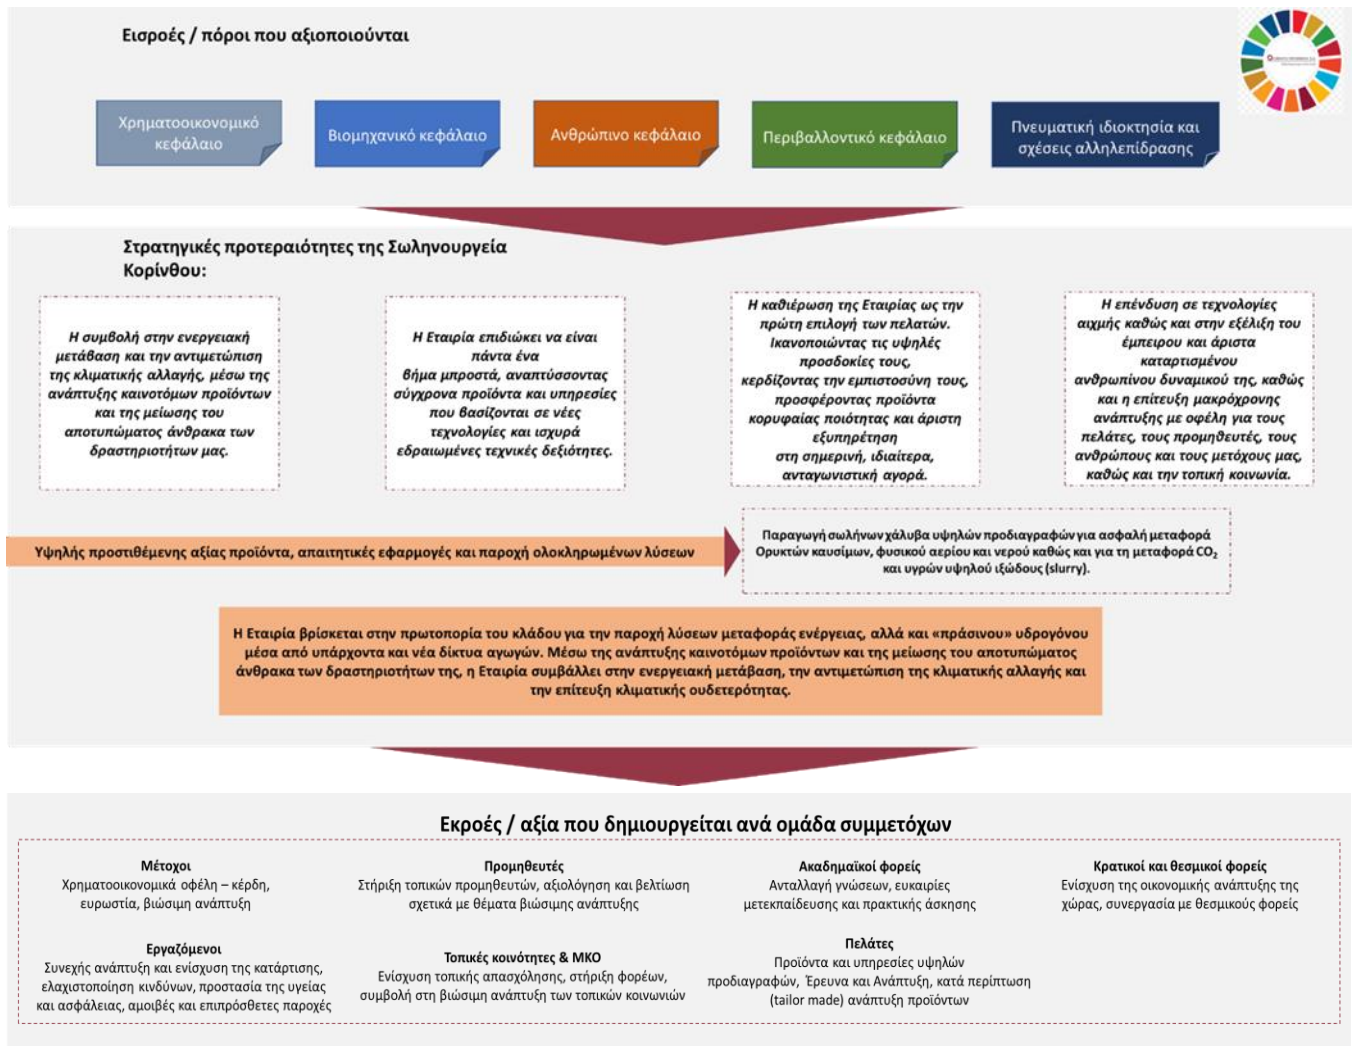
Εισροές / πόροι που αξιοποιούνται

Χρηματοοικονομικό κεφάλαιο

Βιομηχανικό κεφάλαιο

Ανθρώπινο κεφάλαιο

Περιβαλλοντικό κεφάλαιο

Πνευματική ιδιοκτησία και σχέσεις αλληλεπίδρασης

Στρατηγικές προτεραιότητες της Σωληνουργεία Κορίνθου:

Η συμβολή στην ενεργειακή μετάβαση και την αντιμετώπιση της κλιματικής αλλαγής, μέσω της ανάπτυξης καινοτόμων προϊόντων και της μείωσης του αποτυπώματος άνθρακα των δραστηριοτήτων μας.

Η Εταιρία επιδιώκει να είναι πάντα ένα βήμα μπροστά, αναπτύσσοντας σύγχρονα προϊόντα και υπηρεσίες που βασίζονται σε νέες τεχνολογίες και ισχυρά εδραιωμένες τεχνικές δεξιότητες.

Η καθιέρωση της Εταιρίας ως την πρώτη επιλογή των πελατών. Ικανοποιώντας τις υψηλές προσδοκίες τους, κερδίζοντας την εμπιστοσύνη τους, προσφέροντας προϊόντα κορυφαίας ποιότητας και άριστη εξυπηρέτηση στη σημερινή, ιδιαίτερα, ανταγωνιστική αγορά.

Η επένδυση σε τεχνολογίες αιχμής καθώς και στην εξέλιξη του έμπειρου και άριστα καταρτισμένου ανθρωπίνου δυναμικού της, καθώς και η επίτευξη μακρόχρονης ανάπτυξης με οφέλη για τους πελάτες, τους προμηθευτές, τους ανθρώπους και τους μετόχους μας, καθώς και την τοπική κοινωνία.

Υψηλής προστιθέμενης αξίας προϊόντα, απαιτητικές εφαρμογές και παροχή ολοκληρωμένων λύσεων

Παραγωγή σωλήνων χάλυβα υψηλών προδιαγραφών για ασφαλή μεταφορά Ορυκτών καυσίμων, φυσικού αερίου και νερού καθώς και για τη μεταφορά $CO_2$ και υγρών υψηλού ιξώδους (slurry).

Η Εταιρία βρίσκεται στην πρωτοπορία του κλάδου για την παροχή λύσεων μεταφοράς ενέργειας, αλλά και «πράσινου» υδρογόνου μέσα από υπάρχοντα και νέα δίκτυα αγωγών. Μέσω της ανάπτυξης καινοτόμων προϊόντων και της μείωσης του αποτυπώματος άνθρακα των δραστηριοτήτων της, η Εταιρία συμβάλλει στην ενεργειακή μετάβαση, την αντιμετώπιση της κλιματικής αλλαγής και την επίτευξη κλιματικής ουδετερότητας.

Εκροές / αξία που δημιουργείται ανά ομάδα συμμετόχων

Μέτοχοι
Χρηματοοικονομικά οφέλη – κέρδη, ευρωστία, βιώσιμη ανάπτυξη

Προμηθευτές
Στήριξη τοπικών προμηθευτών, αξιολόγηση και βελτίωση σχετικά με θέματα βιώσιμης ανάπτυξης

Ακαδημαϊκοί φορείς
Ανταλλαγή γνώσεων, ευκαιρίες μετεκπαίδευσης και πρακτικής άσκησης

Κρατικοί και θεσμικοί φορείς
Ενίσχυση της οικονομικής ανάπτυξης της χώρας, συνεργασία με θεσμικούς φορείς

Εργαζόμενοι
Συνεχής ανάπτυξη και ενίσχυση της κατάρτισης, ελαχιστοποίηση κινδύνων, προστασία της υγείας και ασφάλειας, αμοιβές και επιπρόσθετες παροχές

Τοπικές κοινότητες & ΜΚΟ
Ενίσχυση τοπικής απασχόλησης, στήριξη φορέων, συμβολή στη βιώσιμη ανάπτυξη των τοπικών κοινωνιών

Πελάτες
Προϊόντα και υπηρεσίες υψηλών προδιαγραφών, Έρευνα και Ανάπτυξη, κατά περίπτωση (tailor made) ανάπτυξη προϊόντων